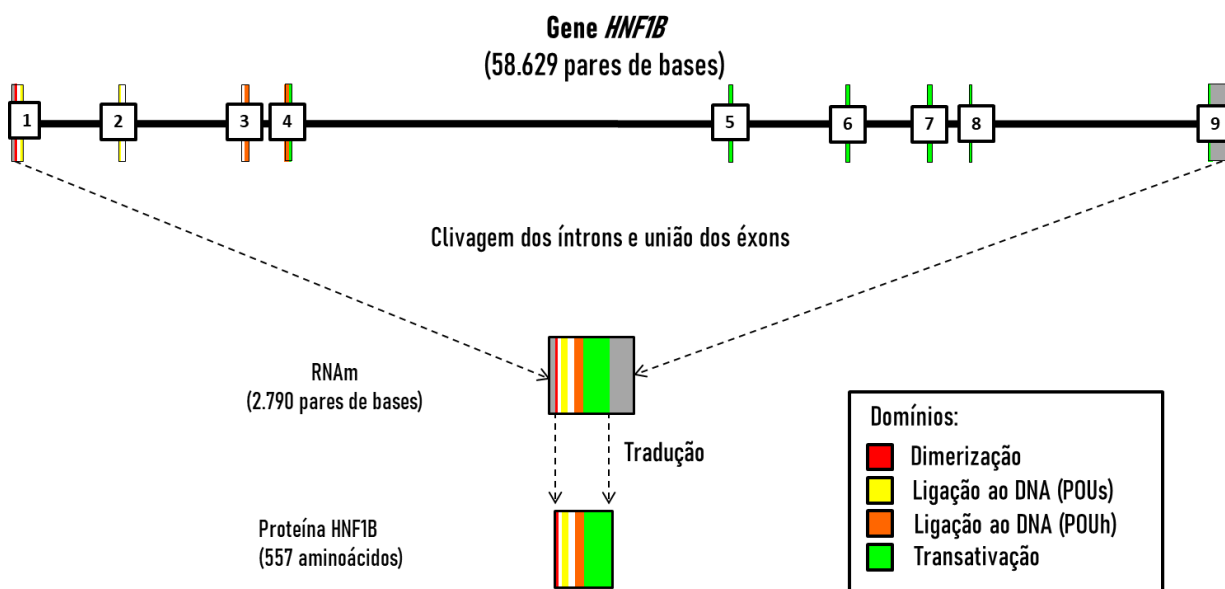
Gene *HNF1B*
(58.629 pares de bases)

1 2 3 4 5 6 7 8 9

Clivagem dos íntrons e união dos éxons

RNAm
(2.790 pares de bases)

Tradução

Proteína HNF1B
(557 aminoácidos)

Domínios:
Dimerização
Ligação ao DNA (POUs)
Ligação ao DNA (POUh)
Transativação